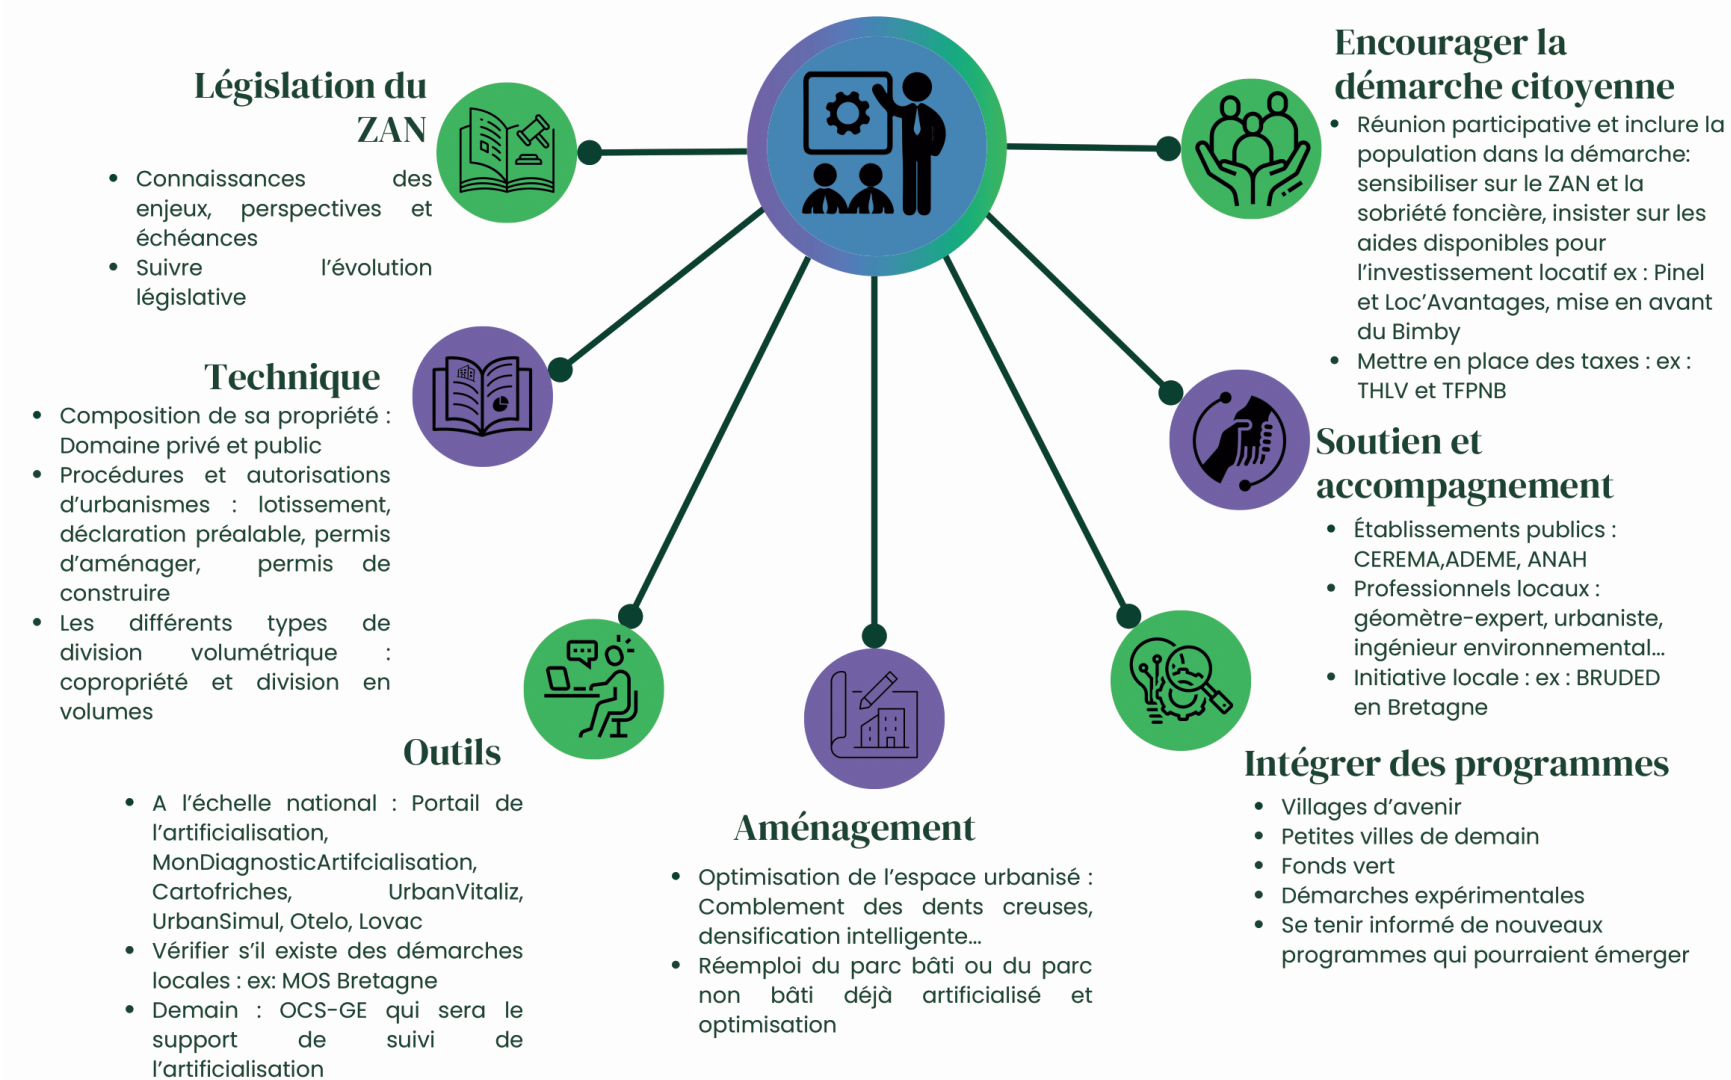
Législation du ZAN

- Connaissances des enjeux, perspectives et échéances
- Suivre l'évolution législative

Technique

- Composition de sa propriété : Domaine privé et public
- Procédures et autorisations d'urbanismes : lotissement, déclaration préalable, permis d'aménager, permis de construire
- Les différents types de division volumétrique : copropriété et division en volumes

Outils

- A l'échelle national : Portail de l'artificialisation, MonDiagnosticArtifcialisation, Cartofriches, UrbanVitaliz, UrbanSimul, Otelo, Lovac
- Vérifier s'il existe des démarches locales : ex: MOS Bretagne
- Demain : OCS-GE qui sera le support de suivi de l'artificialisation

Aménagement

- Optimisation de l'espace urbanisé : Comblement des dents creuses, densification intelligente...
- Réemploi du parc bâti ou du parc non bâti déjà artificialisé et optimisation

Encourager la démarche citoyenne

- Réunion participative et inclure la population dans la démarche: sensibiliser sur le ZAN et la sobriété foncière, insister sur les aides disponibles pour l'investissement locatif ex : Pinel et Loc'Avantages, mise en avant du Bimby
- Mettre en place des taxes : ex : THLV et TFPNB

Soutien et accompagnement

- Établissements publics : CEREMA,ADEME, ANAH
- Professionnels locaux : géomètre-expert, urbaniste, ingénieur environnemental...
- Initiative locale : ex : BRUDED en Bretagne

Intégrer des programmes

- Villages d'avenir
- Petites villes de demain
- Fonds vert
- Démarches expérimentales
- Se tenir informé de nouveaux programmes qui pourraient émerger